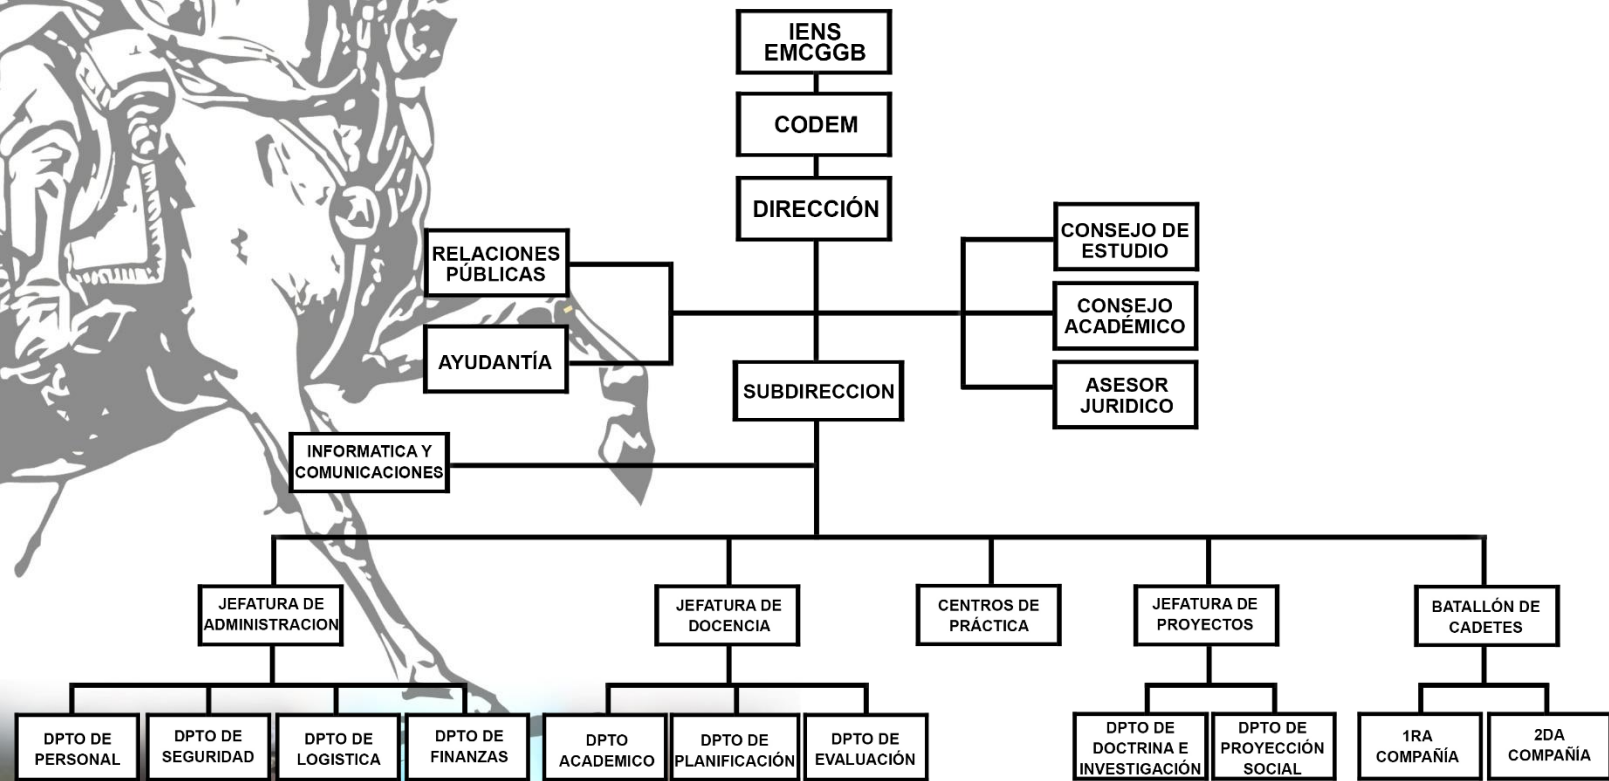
IENS EMCGGB

CODEM

DIRECCIÓN

RELACIONES PÚBLICAS

AYUDANTÍA

CONSEJO DE ESTUDIO

CONSEJO ACADÉMICO

ASESOR JURIDICO

SUBDIRECCION

INFORMATICA Y COMUNICACIONES

JEFATURA DE ADMINISTRACION

JEFATURA DE DOCENCIA

CENTROS DE PRÁCTICA

JEFATURA DE PROYECTOS

BATALLÓN DE CADETES

DPTO DE PERSONAL

DPTO DE SEGURIDAD

DPTO DE LOGISTICA

DPTO DE FINANZAS

DPTO ACADEMICO

DPTO DE PLANIFICACIÓN

DPTO DE EVALUACIÓN

DPTO DE DOCTRINA E INVESTIGACIÓN

DPTO DE PROYECCIÓN SOCIAL

1RA COMPAÑÍA

2DA COMPAÑÍA